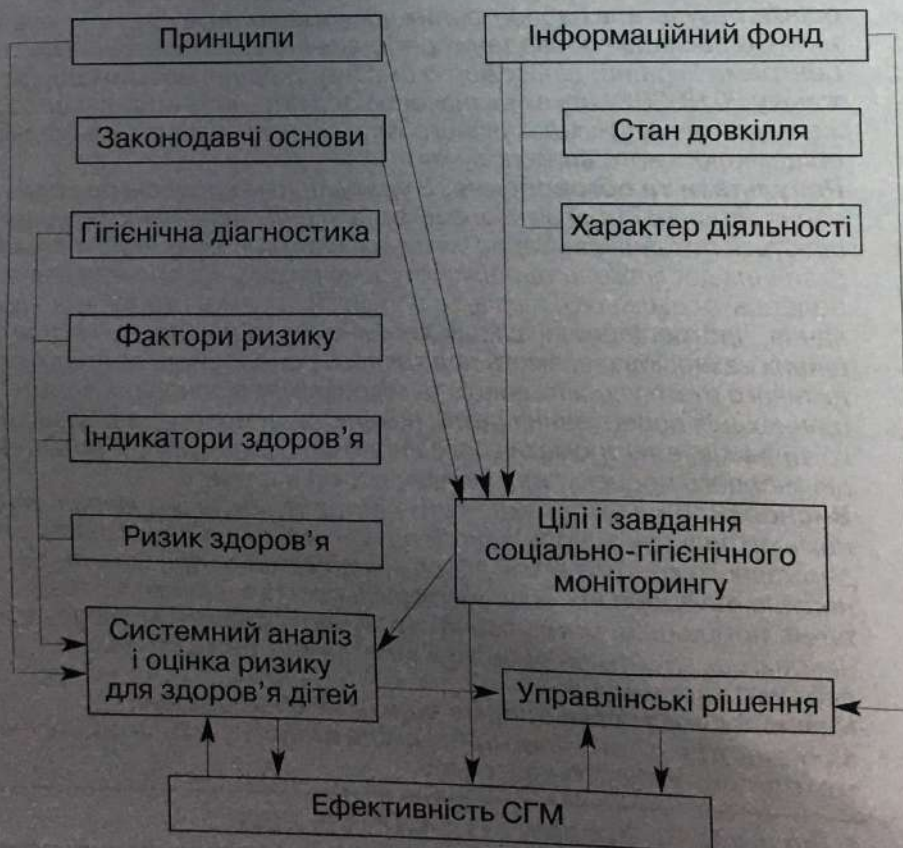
Принципи

Інформаційний фонд

Законодавчі основи

Стан довкілля

Характер діяльності

Гігієнічна діагностика

Фактори ризику

Індикатори здоров'я

Ризик здоров'я

Цілі і завдання соціально-гігієнічного моніторингу

Системний аналіз і оцінка ризику для здоров'я дітей

Управлінські рішення

Ефективність СГМ